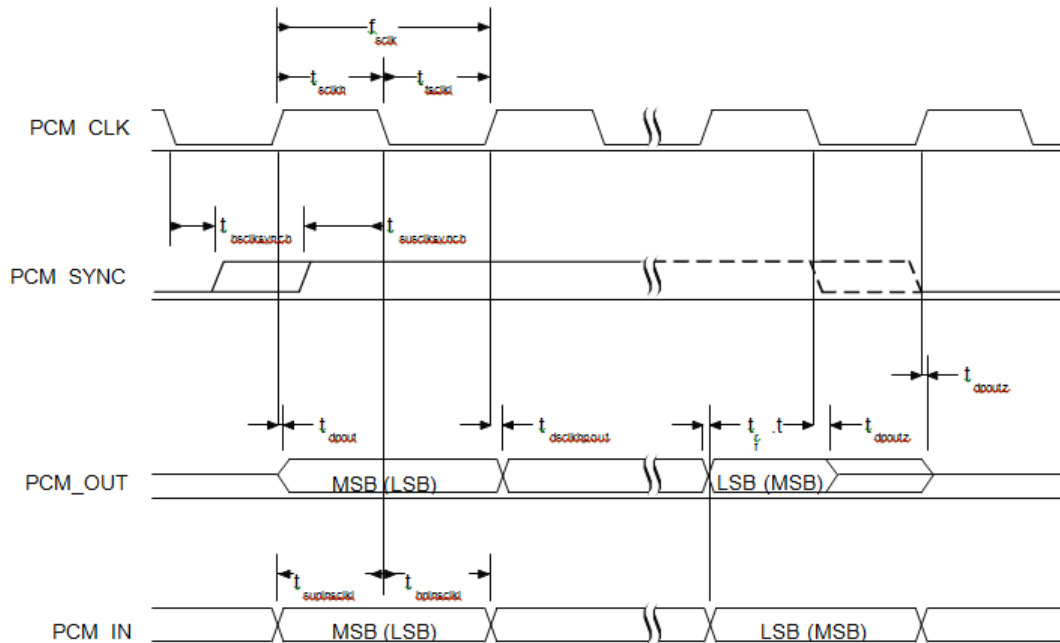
$f_{sclk}$

$t_{sclkh}$ $t_{tsclkl}$

PCM CLK

$t_{hsclksync}$ $t_{susclksync}$

PCM SYNC

$t_{dpoutz}$

$t_{dpout}$ $t_{dsclkhpout}$ $t_r$ ,$t_f$ $t_{dpoutz}$

PCM_OUT

MSB (LSB) LSB (MSB)

$t_{supinsclkl}$ $t_{hpinsclkl}$

PCM IN

MSB (LSB) LSB (MSB)